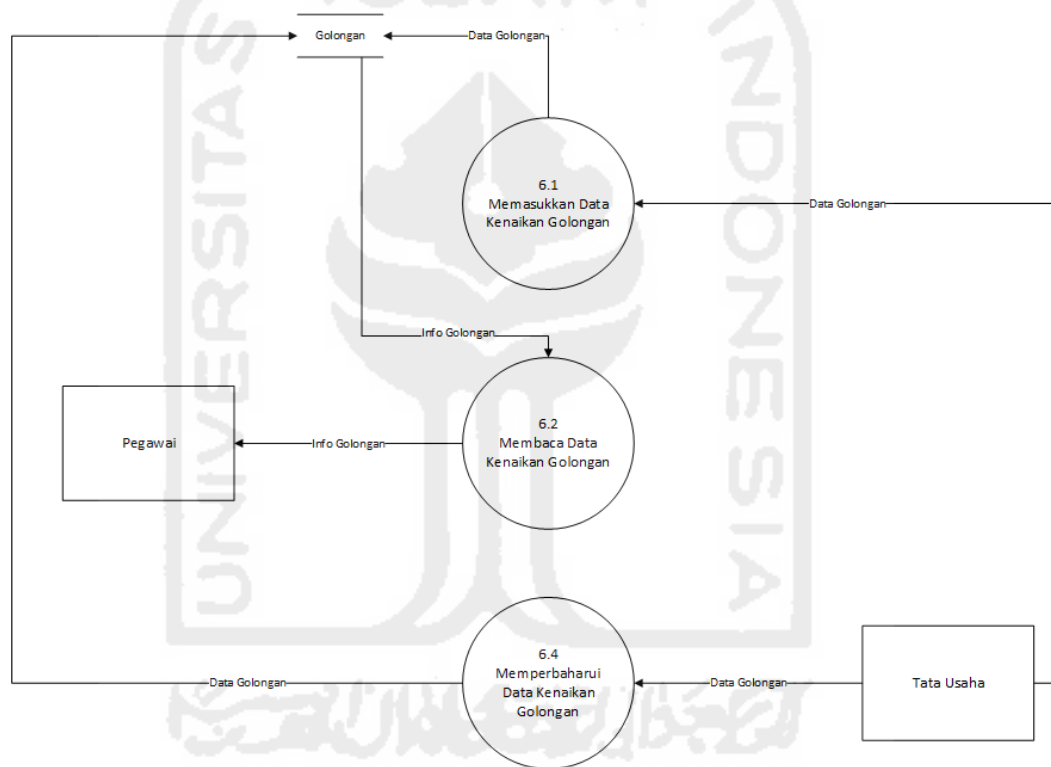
Golongan

Data Golongan

6.1
Memasukkan Data Kenaikan Golongan

Data Golongan

Info Golongan

Pegawai

Info Golongan

6.2
Membaca Data Kenaikan Golongan

6.4
Memperbaharui Data Kenaikan Golongan

Data Golongan

Data Golongan

Tata Usaha

UNIVERSITAS INDONESIA